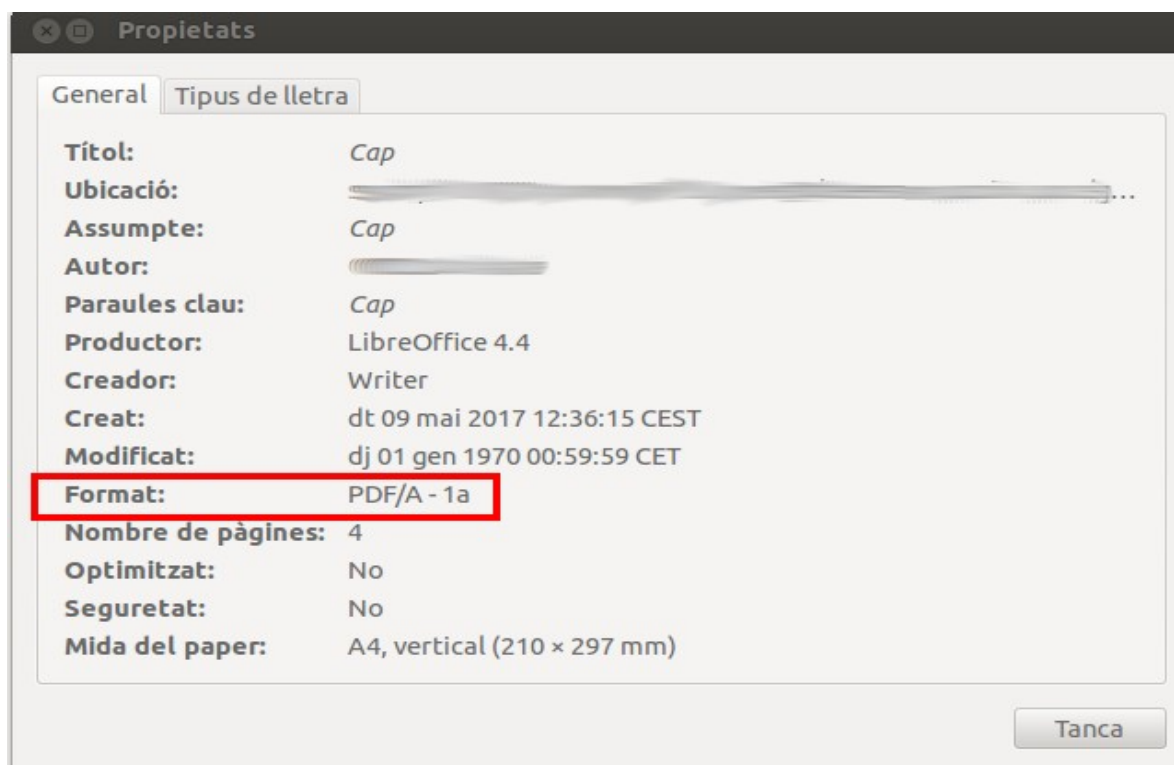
Propietats

General | Tipus de lletra

| | |
|---|---|
| Títol: | Cap |
| Ubicació: | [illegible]... |
| Assumpte: | Cap |
| Autor: | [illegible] |
| Paraules clau: | Cap |
| Productor: | LibreOffice 4.4 |
| Creador: | Writer |
| Creat: | dt 09 mai 2017 12:36:15 CEST |
| Modificat: | dj 01 gen 1970 00:59:59 CET |
| Format: | PDF/A - 1a |
| Nombre de pàgines: | 4 |
| Optimitzat: | No |
| Seguretat: | No |
| Mida del paper: | A4, vertical (210 × 297 mm) |

Tanca